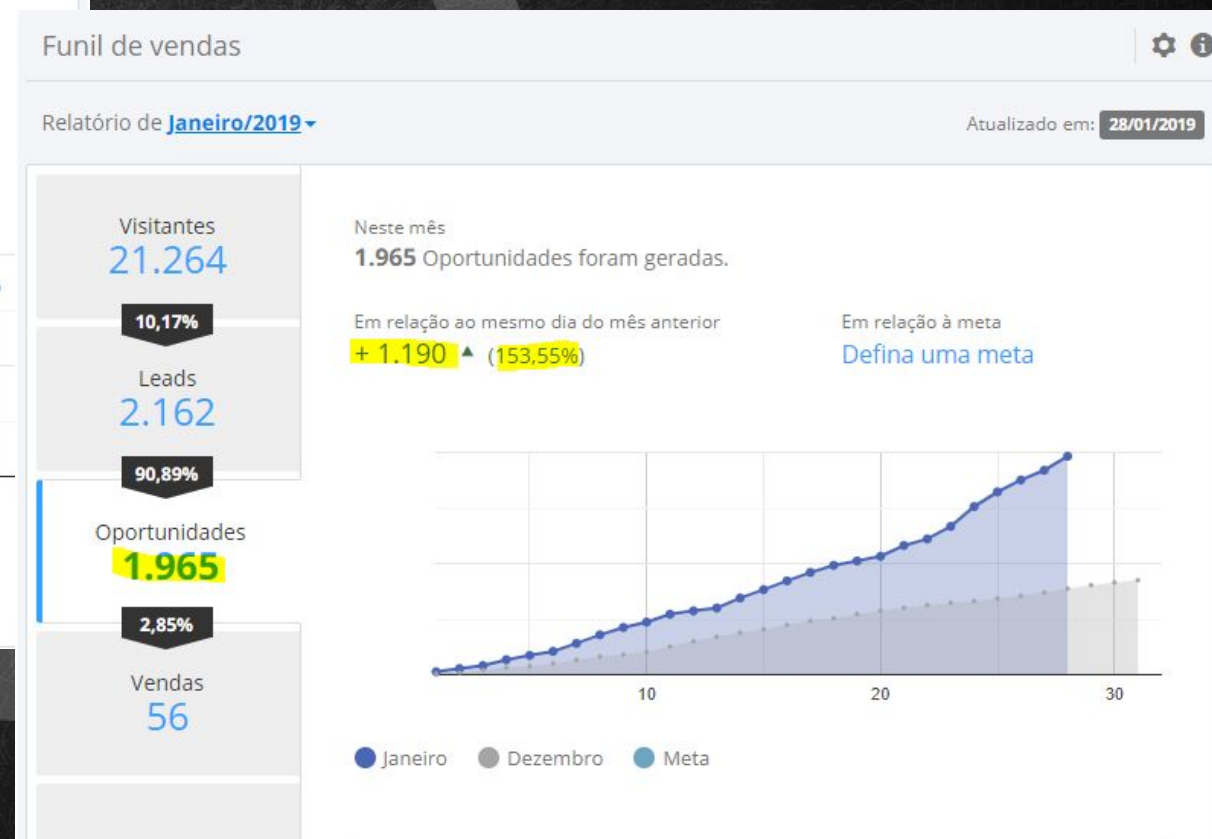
Funil de vendas

Relatório de Janeiro/2019

Atualizado em: 28/01/2019

Visitantes
21.264

10,17%

Leads
2.162

90,89%

Oportunidades
1.965

2,85%

Vendas
56

Neste mês
1.965 Oportunidades foram geradas.

Em relação ao mesmo dia do mês anterior
+ 1.190 ▲ (153,55%)

Em relação à meta
Defina uma meta

10
20
30

Janeiro
Dezembro
Meta